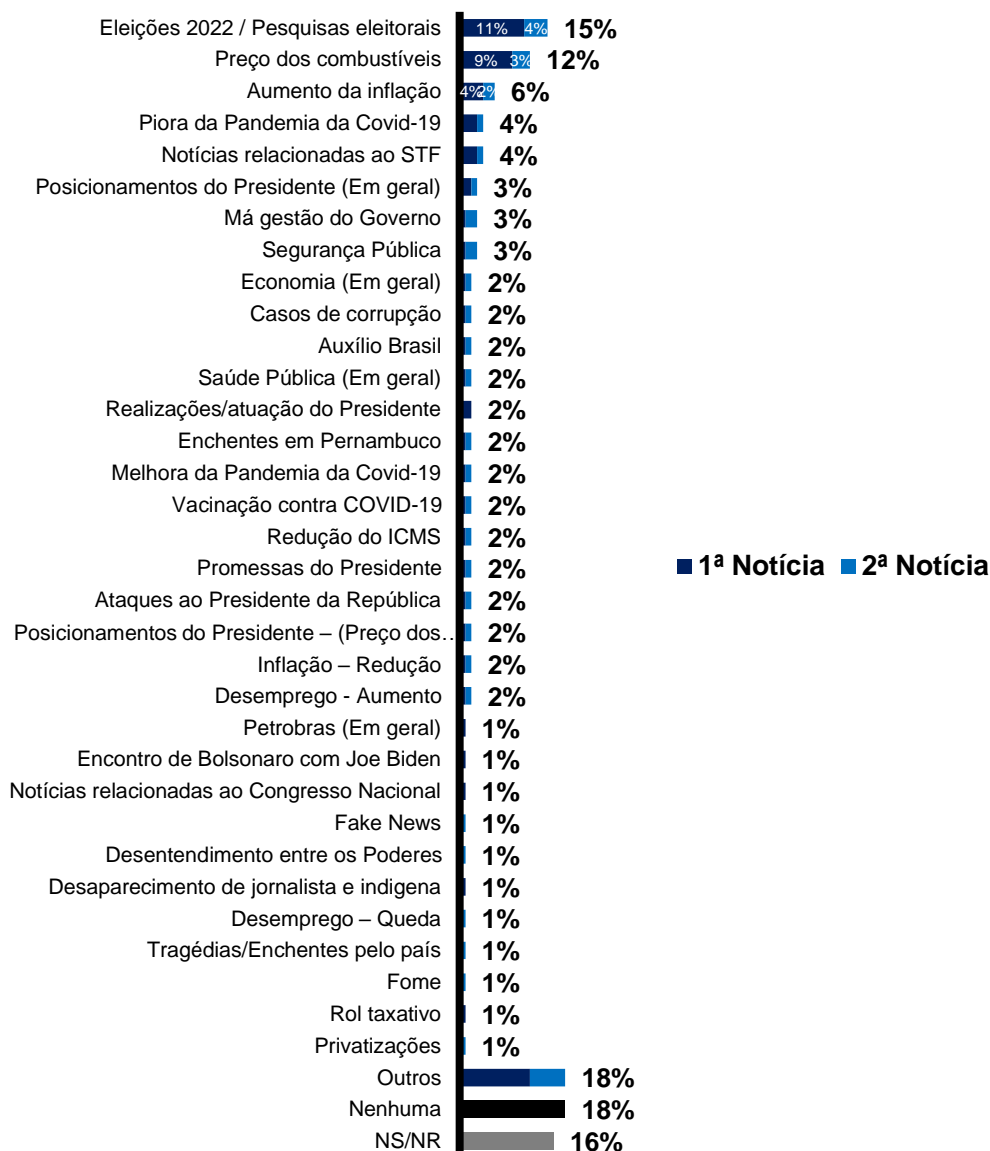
Eleições 2022 / Pesquisas eleitorais 11% 4% 15%
Preço dos combustíveis 9% 3% 12%
Aumento da inflação 4% 2% 6%
Piora da Pandemia da Covid-19 4%
Notícias relacionadas ao STF 4%
Posicionamentos do Presidente (Em geral) 3%
Má gestão do Governo 3%
Segurança Pública 3%
Economia (Em geral) 2%
Casos de corrupção 2%
Auxílio Brasil 2%
Saúde Pública (Em geral) 2%
Realizações/atuação do Presidente 2%
Enchentes em Pernambuco 2%
Melhora da Pandemia da Covid-19 2%
Vacinação contra COVID-19 2%
Redução do ICMS 2%
Promessas do Presidente 2%
Ataques ao Presidente da República 2%
Posicionamentos do Presidente – (Preço dos… 2%
Inflação – Redução 2%
Desemprego - Aumento 2%
Petrobras (Em geral) 1%
Encontro de Bolsonaro com Joe Biden 1%
Notícias relacionadas ao Congresso Nacional 1%
Fake News 1%
Desentendimento entre os Poderes 1%
Desaparecimento de jornalista e indigena 1%
Desemprego – Queda 1%
Tragédias/Enchentes pelo país 1%
Fome 1%
Rol taxativo 1%
Privatizações 1%
Outros 18%
Nenhuma 18%
NS/NR 16%

1ª Notícia 2ª Notícia